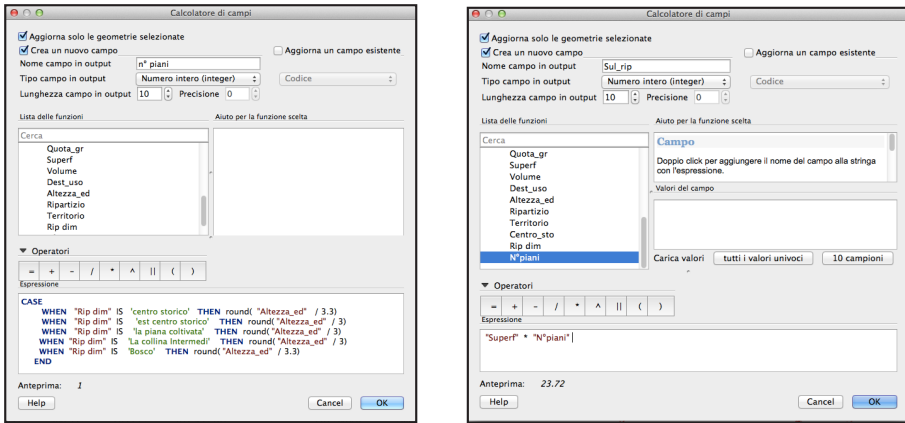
Calcolatore di campi

Aggiorna solo le geometrie selezionate

Crea un nuovo campo

Aggiorna un campo esistente

Nome campo in output n° piani

Tipo campo in output Numero intero (integer)

Codice

Lunghezza campo in output 10 Precisione 0

Lista delle funzioni

Aiuto per la funzione scelta

Cerca

Quota_gr
Superf
Volume
Dest_uso
Altezza_ed
Ripartizio
Territorio
Rip dim

Operatori

= + - / * ^ || ( )

Espressione

CASE
WHEN "Rip dim" IS 'centro storico' THEN round( "Altezza_ed" / 3.3)
WHEN "Rip dim" IS 'est centro storico' THEN round( "Altezza_ed" / 3)
WHEN "Rip dim" IS 'la piana coltivata' THEN round( "Altezza_ed" / 3)
WHEN "Rip dim" IS 'La collina Intermedi' THEN round( "Altezza_ed" / 3)
WHEN "Rip dim" IS 'Bosco' THEN round( "Altezza_ed" / 3.3)
END

Anteprima: 1

Help

Cancel OK

Calcolatore di campi

Aggiorna solo le geometrie selezionate

Crea un nuovo campo

Aggiorna un campo esistente

Nome campo in output Sul_rip

Tipo campo in output Numero intero (integer)

Codice

Lunghezza campo in output 10 Precisione 0

Lista delle funzioni

Aiuto per la funzione scelta

Cerca

Quota_gr
Superf
Volume
Dest_uso
Altezza_ed
Ripartizio
Territorio
Centro_sto
Rip dim
N°piani

Campo

Doppio click per aggiungere il nome del campo alla stringa con l'espressione.

Valori del campo

Carica valori tutti i valori univoci 10 campioni

Operatori

= + - / * ^ || ( )

Espressione

"Superf" * "N°piani"

Anteprima: 23.72

Help

Cancel OK